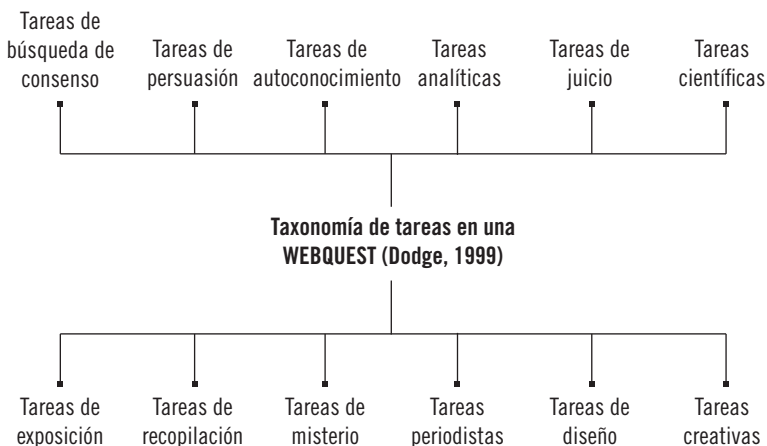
Tareas de búsqueda de consenso

Tareas de persuasión

Tareas de autoconocimiento

Tareas analíticas

Tareas de juicio

Tareas científicas

**Taxonomía de tareas en una WEBQUEST (Dodge, 1999)**

Tareas de exposición

Tareas de recopilación

Tareas de misterio

Tareas periodistas

Tareas de diseño

Tareas creativas